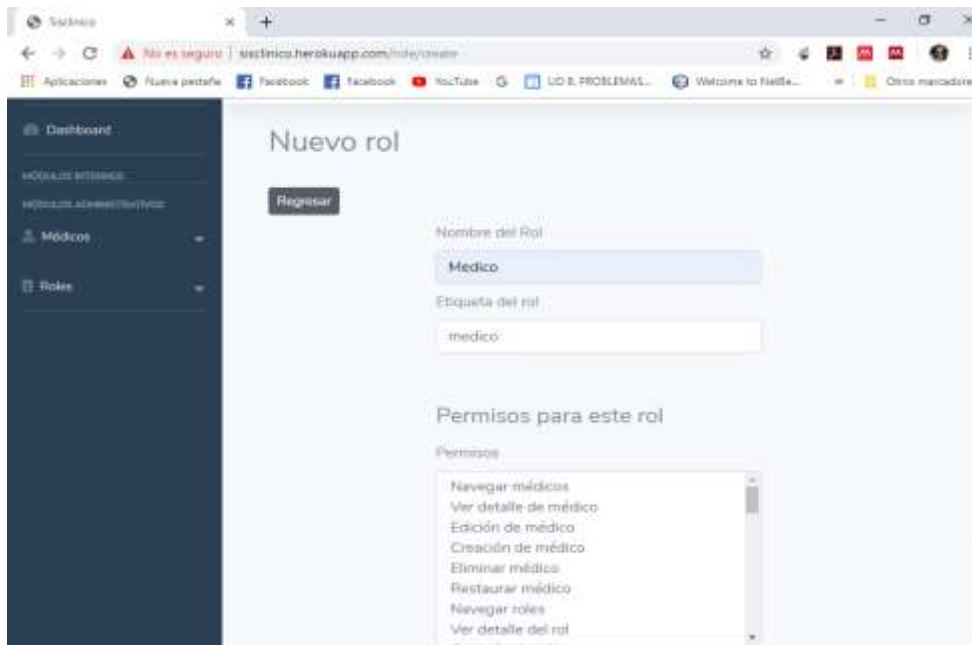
Sisclinico

No es seguro | sisclinico.herokuapp.com/role/create

Aplicaciones Nueva pestaña Facebook Facebook YouTube G UD 8. PROBLEMAS... Welcome to NetBe... Otros marcadores

Dashboard

MÓDULOS INTERNOS

MÓDULOS ADMINISTRATIVOS

Médicos

Roles

Nuevo rol

Regresar

Nombre del Rol

Medico

Etiqueta del rol

medico

Permisos para este rol

Permisos

Navegar médicos
Ver detalle de médico
Edición de médico
Creación de médico
Eliminar médico
Restaurar médico
Navegar roles
Ver detalle del rol